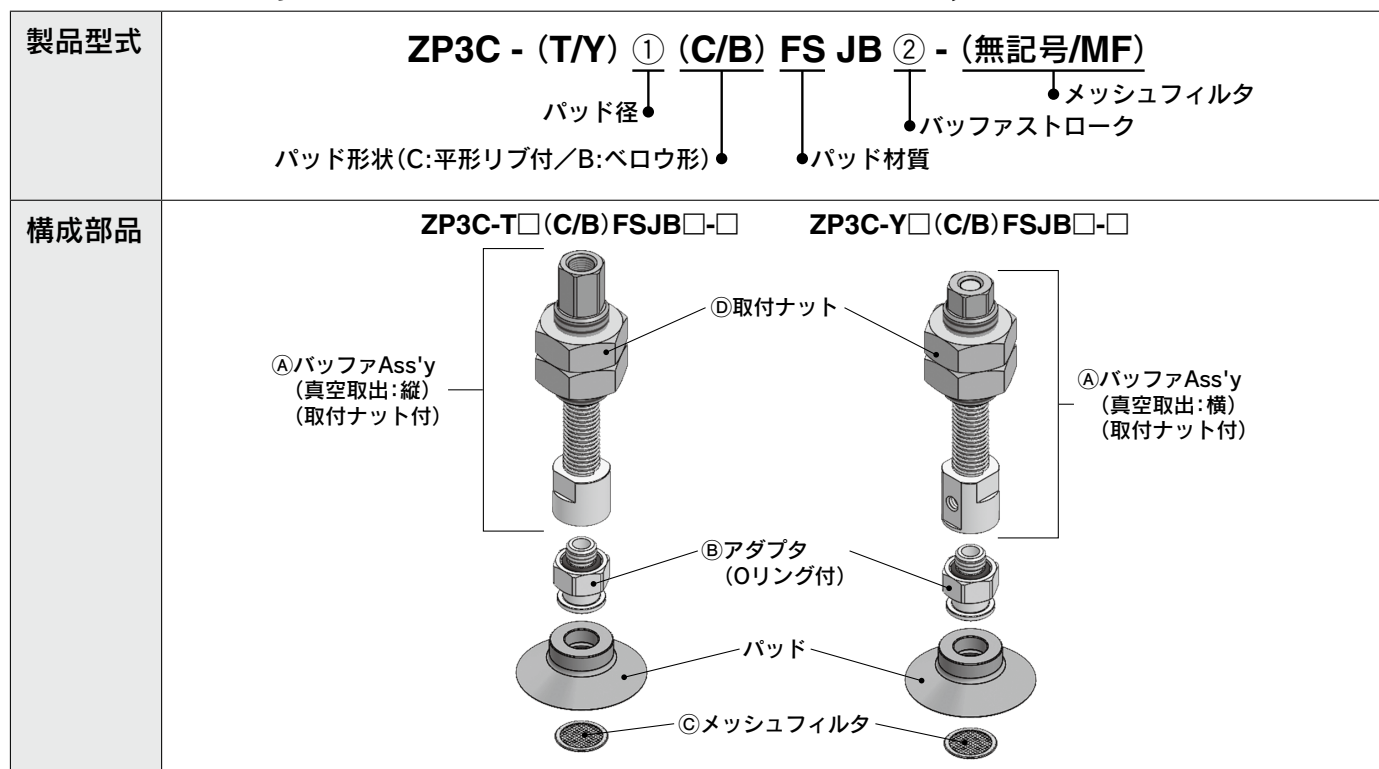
| 製品型式 | ZP3C - (T/Y) ① (C/B) FS JB ② - (無記号/MF)<br>パッド径<br>パッド形状(C:平形リブ付/B:ベロウ形)<br>パッド材質<br>バッファストローク<br>メッシュフィルタ |
|---|---|
| 構成部品 | ZP3C-T□(C/B)FSJB□-□　ZP3C-Y□(C/B)FSJB□-□<br>Ⓓ取付ナット<br>ⒶバッファAss'y (真空取出:縦) (取付ナット付)<br>ⒶバッファAss'y (真空取出:横) (取付ナット付)<br>Ⓑアダプタ (Oリング付)<br>パッド<br>Ⓒメッシュフィルタ |